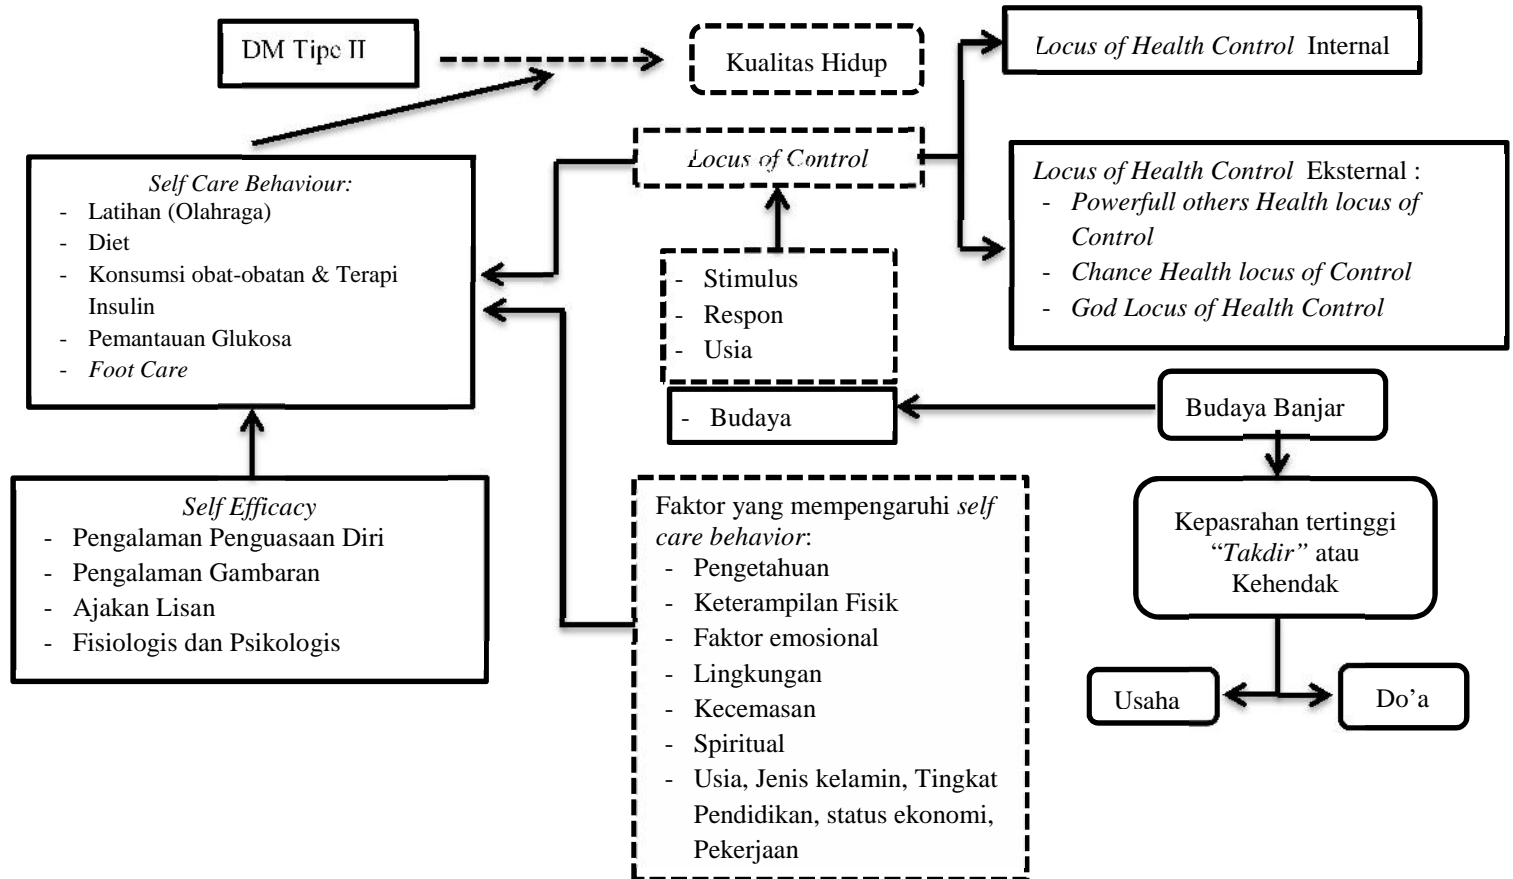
DM Tipe II

Kualitas Hidup

Locus of Health Control Internal

Locus of Control

Locus of Health Control Eksternal :
- Powerfull others Health locus of Control
- Chance Health locus of Control
- God Locus of Health Control

Self Care Behaviour:
- Latihan (Olahraga)
- Diet
- Konsumsi obat-obatan & Terapi Insulin
- Pemantauan Glukosa
- Foot Care

- Stimulus
- Respon
- Usia

- Budaya

Budaya Banjar

Self Efficacy
- Pengalaman Penguasaan Diri
- Pengalaman Gambaran
- Ajakan Lisan
- Fisiologis dan Psikologis

Faktor yang mempengaruhi self care behavior:
- Pengetahuan
- Keterampilan Fisik
- Faktor emosional
- Lingkungan
- Kecemasan
- Spiritual
- Usia, Jenis kelamin, Tingkat Pendidikan, status ekonomi, Pekerjaan

Kepasrahan tertinggi "Takdir" atau Kehendak

Usaha

Do'a